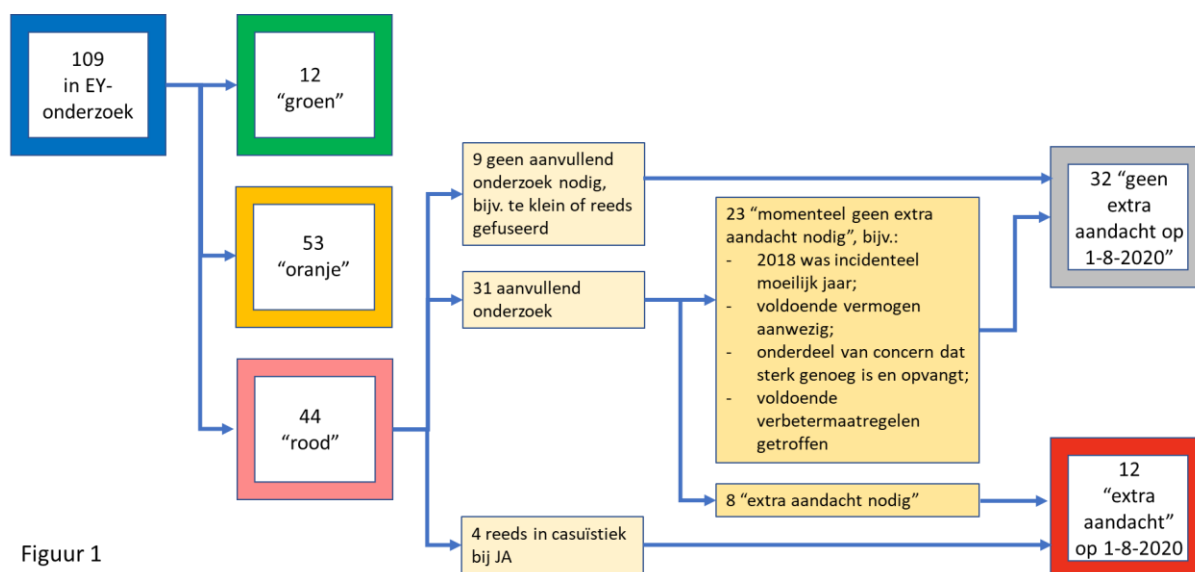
109
in EY-onderzoek

12
“groen”

53
“oranje”

44
“rood”

9 geen aanvullend onderzoek nodig, bijv. te klein of reeds gefuseerd

31 aanvullend onderzoek

4 reeds in casuïstiek bij JA

23 “momenteel geen extra aandacht nodig”, bijv.:
- 2018 was incidenteel moeilijk jaar;
- voldoende vermogen aanwezig;
- onderdeel van concern dat sterk genoeg is en opvangt;
- voldoende verbetermaatregelen getroffen

8 “extra aandacht nodig”

32 “geen extra aandacht op 1-8-2020”

12
“extra aandacht”
op 1-8-2020

Figuur 1